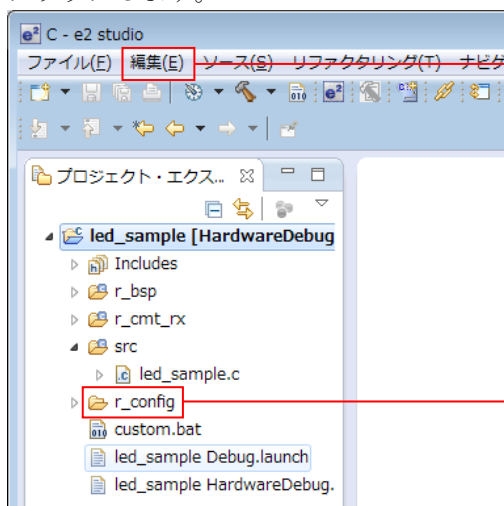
C - e2 studio

ファイル(F) 編集(E) ソース(S) リファクタリング(T) ナビゲ

プロジェクト・エクス...

led_sample [HardwareDebug

Includes

r_bsp

r_cmt_rx

src

led_sample.c

r_config

custom.bat

led_sample Debug.launch

led_sample HardwareDebug.